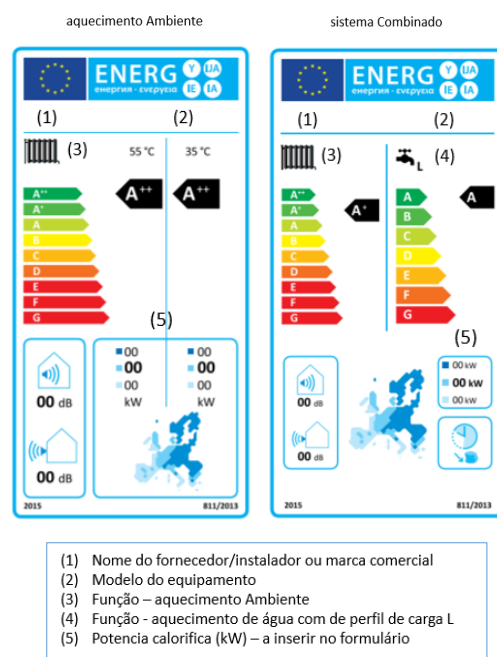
aquecimento Ambiente

ENERG Y IJA енергия · ενεργεια IE IA

(1) (2)

(3) 55 °C 35 °C

A++ A++

A++
A+
A
B
C
D
E
F
G

(5)

00 dB

00 dB

00 00
00 00
00 00
kW kW

2015 811/2013

sistema Combinado

ENERG Y IJA енергия · ενεργεια IE IA

(1) (2)

(3) (4) L

A+ A

A++
A+
A
B
C
D
E
F
G

A
B
C
D
E
F
G

(5)

00 dB

00 dB

00 kW
00 kW
00 kW

2015 811/2013

(1) Nome do fornecedor/instalador ou marca comercial
(2) Modelo do equipamento
(3) Função – aquecimento Ambiente
(4) Função - aquecimento de água com de perfil de carga L
(5) Potencia calorifica (kW) – a inserir no formulário